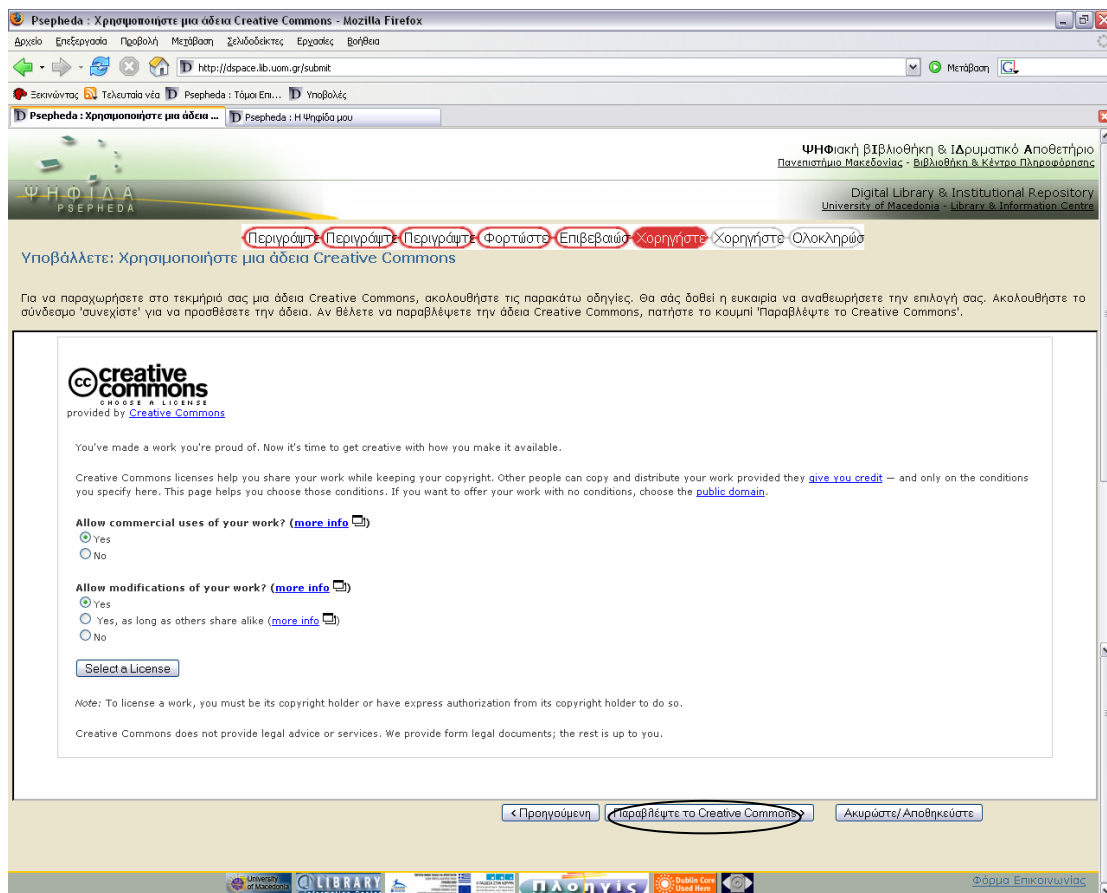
Psepheda : Χρησιμοποιήστε μια άδεια Creative Commons - Mozilla Firefox

Αρχείο Επεξεργασία Προβολή Μετάβαση Σελιδοδείκτες Εργασίες Βοήθεια

http://dspace.lib.uom.gr/submit

Μετάβαση

Ξεκινώντας Τελευταία νέα Psepheda : Τόμοι Επι... Υποβολές

Psepheda : Χρησιμοποιήστε μια άδεια ... Psepheda : Η Ψηφίδα μου

ΨΗΦΙΔΑ PSEPHEDA

ΨΗΦιακή βΙβλιοθήκη & ΙΔρυματικό Αποθετήριο
Πανεπιστήμιο Μακεδονίας - Βιβλιοθήκη & Κέντρο Πληροφόρησης

Digital Library & Institutional Repository
University of Macedonia - Library & Information Centre

Περιγράψτε Περιγράψτε Περιγράψτε Φορτώστε Επιβεβαιώσ Χορηγήστε Χορηγήστε Ολοκληρώσ

Υποβάλλετε: Χρησιμοποιήστε μια άδεια Creative Commons

Για να παραχωρήσετε στο τεκμήριό σας μια άδεια Creative Commons, ακολουθήστε τις παρακάτω οδηγίες. Θα σάς δοθεί η ευκαιρία να αναθεωρήσετε την επιλογή σας. Ακολουθήστε το σύνδεσμο 'συνεχίστε' για να προσθέσετε την άδεια. Αν θέλετε να παραβλέψετε την άδεια Creative Commons, πατήστε το κουμπί 'Παραβλέψτε το Creative Commons'.

creative commons
CHOOSE A LICENSE
provided by Creative Commons

You've made a work you're proud of. Now it's time to get creative with how you make it available.

Creative Commons licenses help you share your work while keeping your copyright. Other people can copy and distribute your work provided they give you credit — and only on the conditions you specify here. This page helps you choose those conditions. If you want to offer your work with no conditions, choose the public domain.

Allow commercial uses of your work? (more info)
Yes
No

Allow modifications of your work? (more info)
Yes
Yes, as long as others share alike (more info)
No

Select a License

Note: To license a work, you must be its copyright holder or have express authorization from its copyright holder to do so.

Creative Commons does not provide legal advice or services. We provide form legal documents; the rest is up to you.

< Προηγούμενη   Παραβλέψτε το Creative Commons >   Ακυρώστε/ Αποθηκεύστε

University of Macedonia   LIBRARY   Dublin Core Used Here   Φόρμα Επικοινωνίας